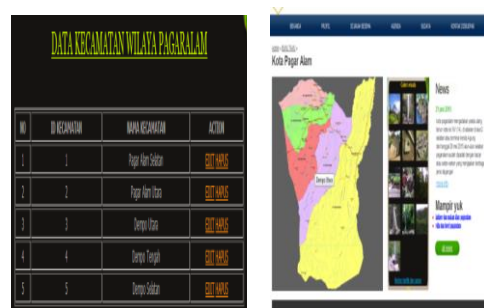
DATA KECAMATAN WILAYA PAGARALAM

| NO | ID KECAMATAN | NAMA KECAMATAN | ACTION |
|---|---|---|---|
| 1 | 1 | Pagar Alam Selatan | EDIT HAPUS |
| 2 | 2 | Pagar Alam Utara | EDIT HAPUS |
| 3 | 3 | Dempo Utara | EDIT HAPUS |
| 4 | 4 | Dempo Tengah | EDIT HAPUS |
| 5 | 5 | Dempo Selatan | EDIT HAPUS |

BERANDA PROFIL SEJARAH KOTA AGENDA BERITA

Kota Pagar Alam

Dempo Utara

News

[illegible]

Mampir yuk

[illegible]